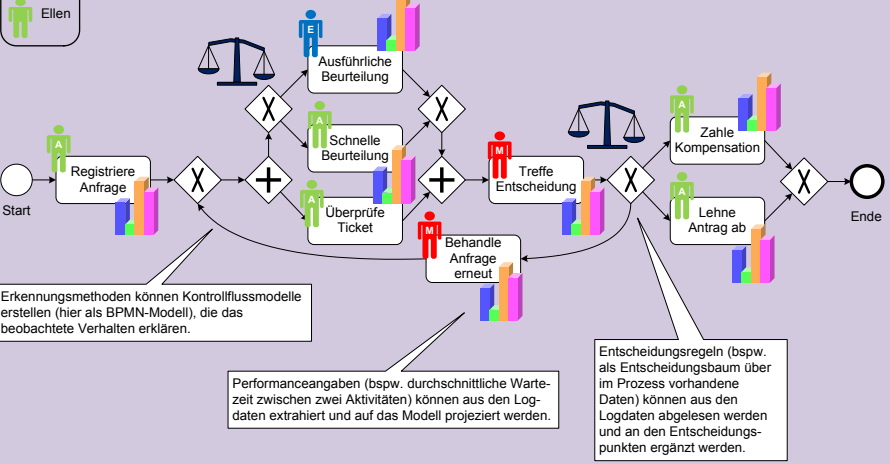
Ellen

Start

Registriere Anfrage

Ausführliche Beurteilung

Schnelle Beurteilung

Überprüfe Ticket

Treffe Entscheidung

Behandle Anfrage erneut

Zahle Kompensation

Lehne Antrag ab

Ende

A

E

A

A

M

M

A

A

Erkennungsmethoden können Kontrollflussmodelle erstellen (hier als BPMN-Modell), die das beobachtete Verhalten erklären.

Performanceangaben (bspw. durchschnittliche Wartezeit zwischen zwei Aktivitäten) können aus den Logdaten extrahiert und auf das Modell projeziert werden.

Entscheidungsregeln (bspw. als Entscheidungsbaum über im Prozess vorhandene Daten) können aus den Logdaten abgelesen werden und an den Entscheidungspunkten ergänzt werden.